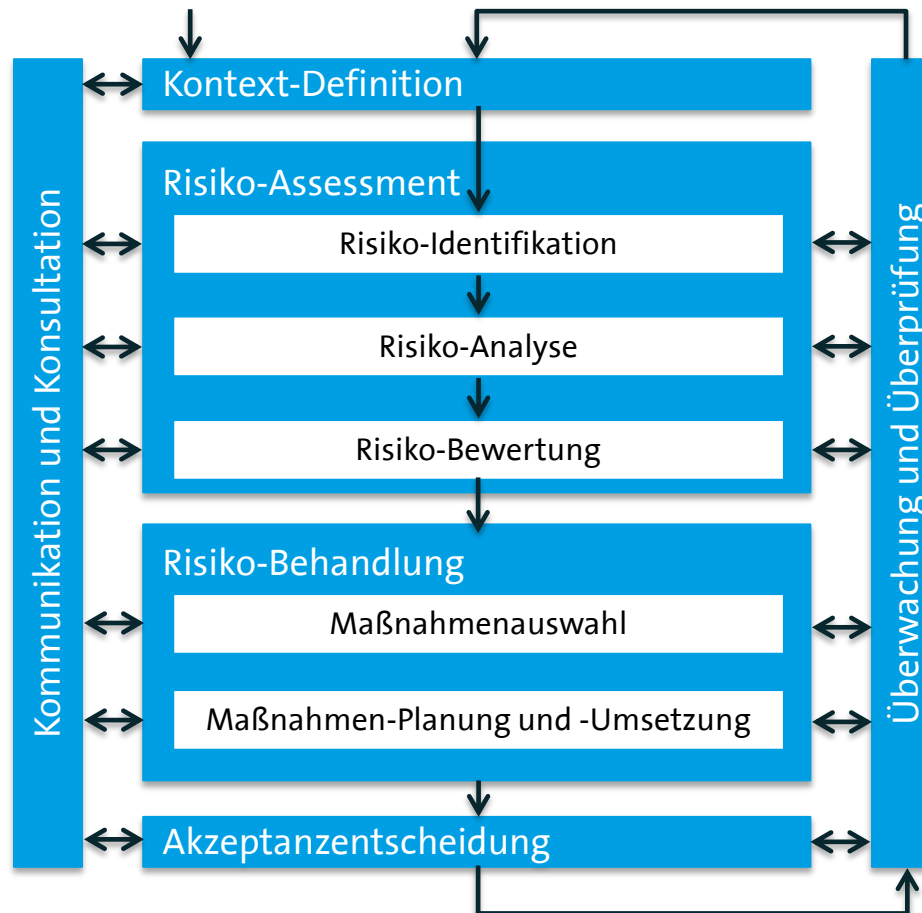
Kommunikation und Konsultation

Kontext-Definition

Risiko-Assessment

Risiko-Identifikation

Risiko-Analyse

Risiko-Bewertung

Risiko-Behandlung

Maßnahmenauswahl

Maßnahmen-Planung und -Umsetzung

Akzeptanzentscheidung

Überwachung und Überprüfung